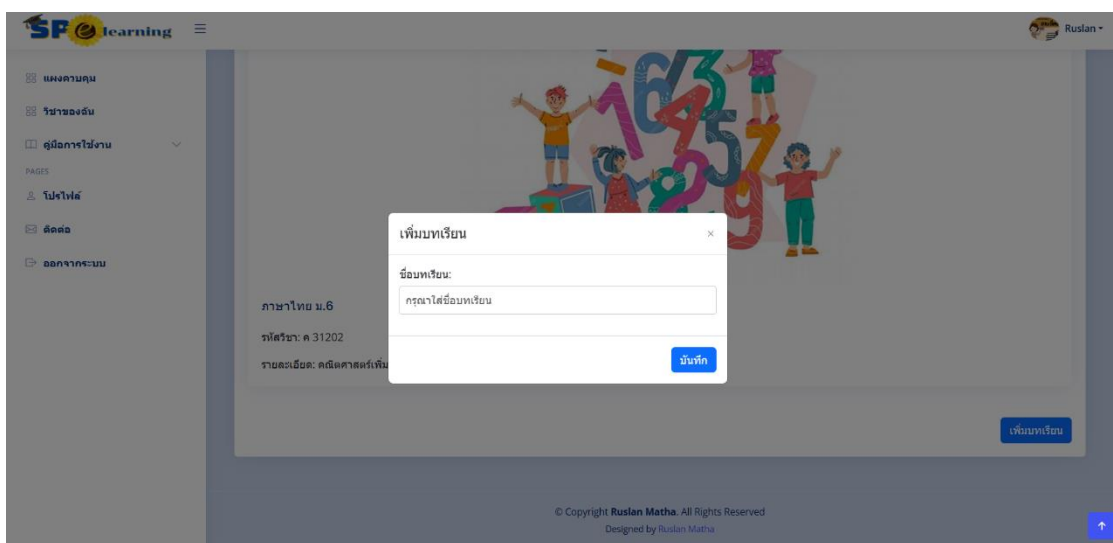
SP e learning

Ruslan

แผงควบคุม

วิชาของฉัน

คู่มือการใช้งาน

PAGES

โปรไฟล์

ติดต่อ

ออกจากระบบ

ภาษาไทย ม.6

รหัสวิชา: ค 31202

รายละเอียด: คณิตศาสตร์เพิ่ม

เพิ่มบทเรียน

×

ชื่อบทเรียน:

กรุณาใส่ชื่อบทเรียน

บันทึก

เพิ่มบทเรียน

© Copyright Ruslan Matha. All Rights Reserved

Designed by Ruslan Matha